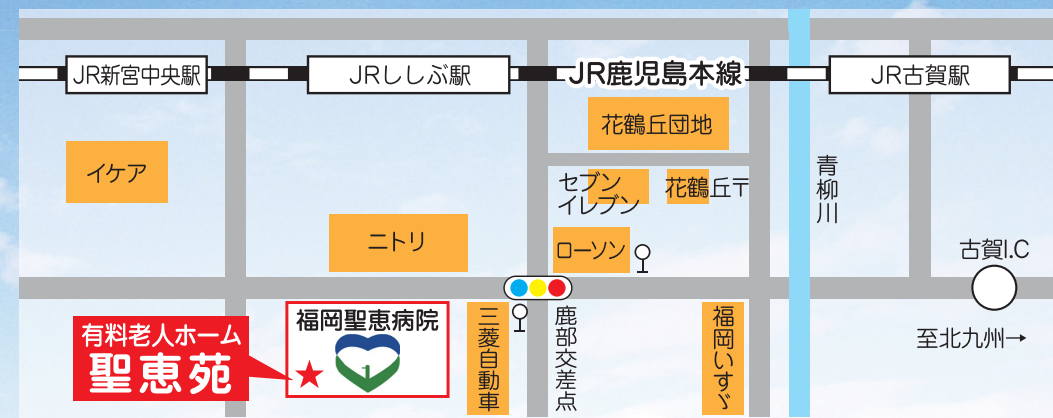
JR新宮中央駅

JRししぶ駅

JR鹿児島本線

JR古賀駅

花鶴丘団地

イケア

セブンイレブン

花鶴丘〒

青柳川

ニトリ

ローソン

古賀I.C

至北九州→

有料老人ホーム
聖恵苑

福岡聖恵病院

三菱自動車

鹿部交差点

福岡いすゞ